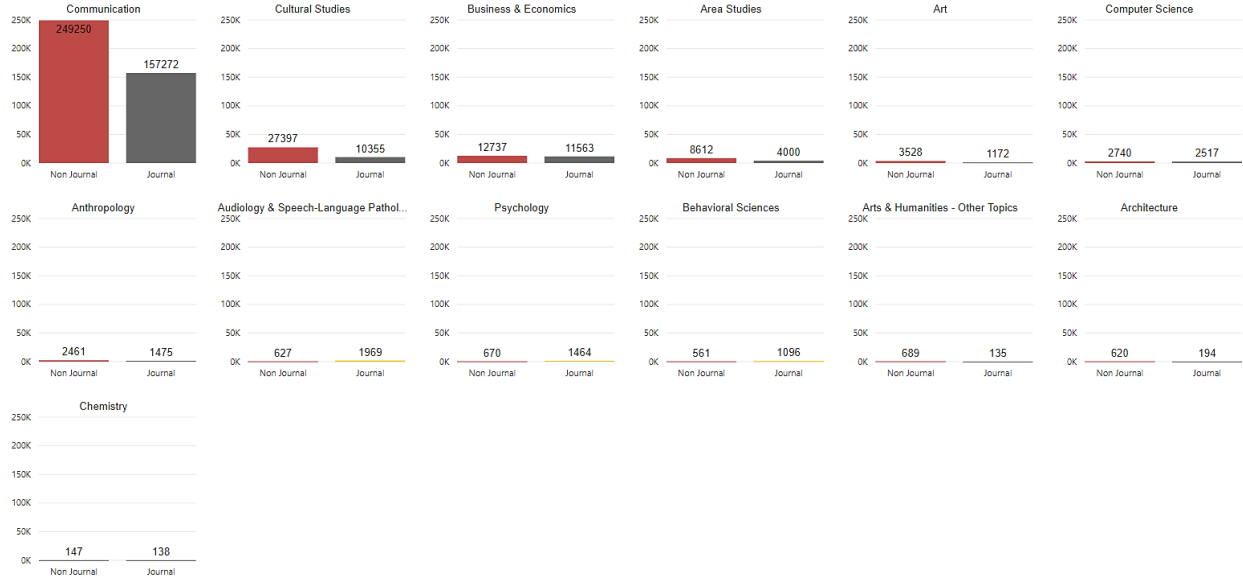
Communication
250K
200K
150K
100K
50K
0K
249250
157272
Non Journal
Journal

Cultural Studies
250K
200K
150K
100K
50K
0K
27397
10355
Non Journal
Journal

Business & Economics
250K
200K
150K
100K
50K
0K
12737
11563
Non Journal
Journal

Area Studies
250K
200K
150K
100K
50K
0K
8612
4000
Non Journal
Journal

Art
250K
200K
150K
100K
50K
0K
3528
1172
Non Journal
Journal

Computer Science
250K
200K
150K
100K
50K
0K
2740
2517
Non Journal
Journal

Anthropology
250K
200K
150K
100K
50K
0K
2461
1475
Non Journal
Journal

Audiology & Speech-Language Pathol...
250K
200K
150K
100K
50K
0K
627
1969
Non Journal
Journal

Psychology
250K
200K
150K
100K
50K
0K
670
1464
Non Journal
Journal

Behavioral Sciences
250K
200K
150K
100K
50K
0K
561
1096
Non Journal
Journal

Arts & Humanities - Other Topics
250K
200K
150K
100K
50K
0K
689
135
Non Journal
Journal

Architecture
250K
200K
150K
100K
50K
0K
620
194
Non Journal
Journal

Chemistry
250K
200K
150K
100K
50K
0K
147
138
Non Journal
Journal